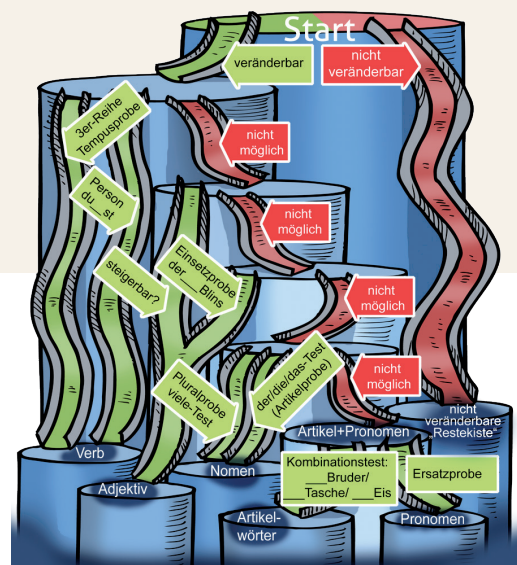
Start

veränderbar

nicht veränderbar

3er-Reihe Tempusprobe

nicht möglich

Person du _st

nicht möglich

steigerbar?

Einsetzprobe der ___ Blins

nicht möglich

Pluralprobe viele-Test

der/die/das-Test (Artikelprobe)

nicht möglich

nicht veränderbare „Restekiste"

Artikel+Pronomen

Verb

Adjektiv

Nomen

Kombinationstest: ___ Bruder/ ___ Tasche/ ___ Eis

Ersatzprobe

Artikelwörter

Pronomen